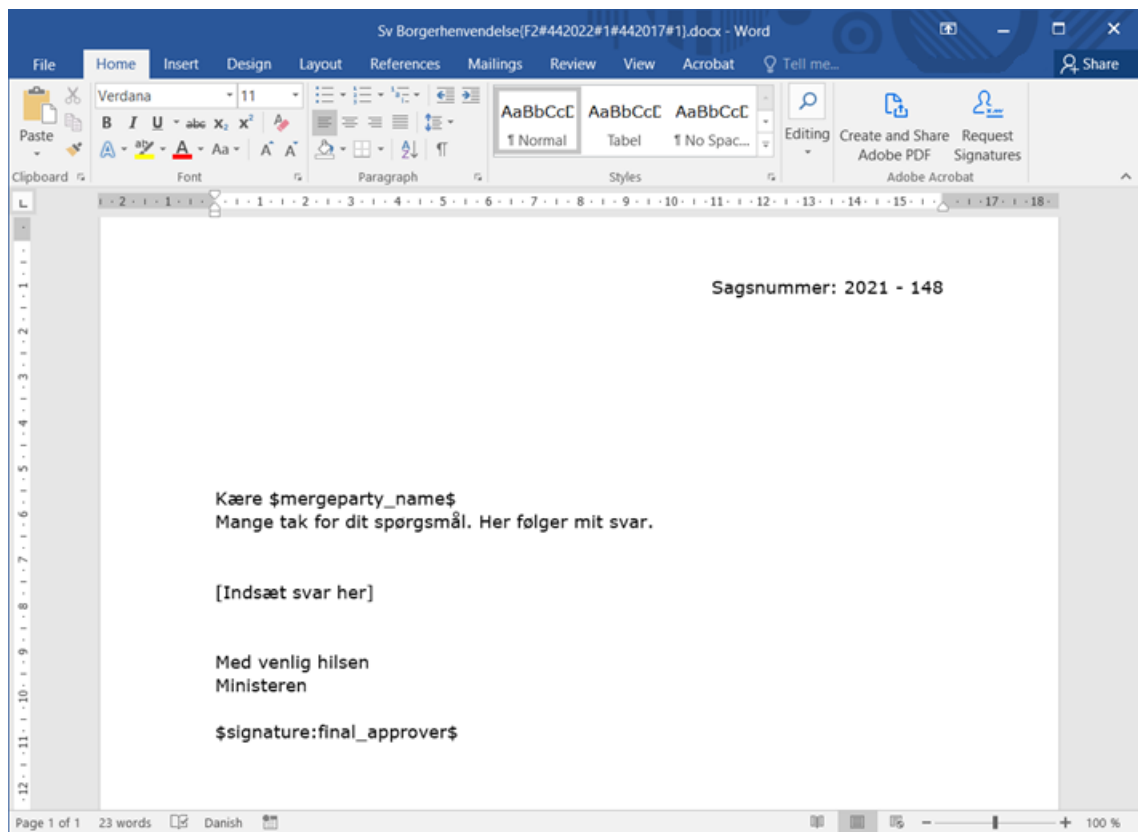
Sv Borgerhenvendelse{F2#442022#1#442017#1}.docx - Word

File Home Insert Design Layout References Mailings Review View Acrobat Tell me... Share

Paste
Clipboard
Verdana 11
B I U abc $x_2$ $x^2$
A Aa A A
Font
Paragraph
AaBbCcD AaBbCcD AaBbCcD
¶ Normal Tabel ¶ No Spac...
Styles
Editing
Create and Share Adobe PDF
Request Signatures
Adobe Acrobat

Sagsnummer: 2021 - 148

Kære $mergeparty_name$
Mange tak for dit spørgsmål. Her følger mit svar.

[Indsæt svar her]

Med venlig hilsen
Ministeren

$signature:final_approver$

Page 1 of 1 23 words Danish 100 %